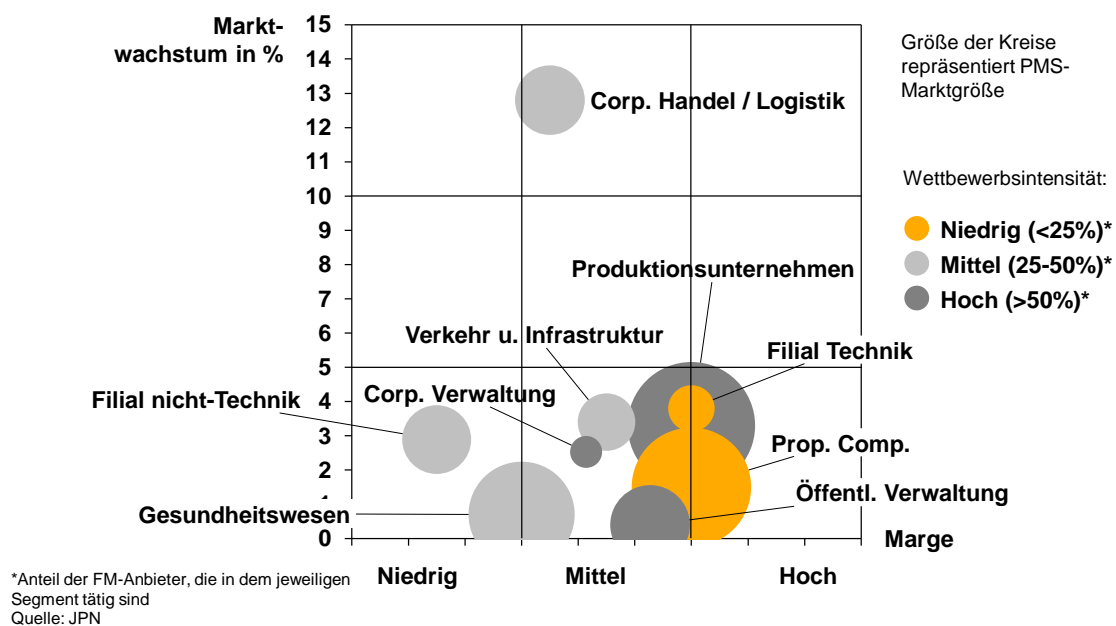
Marktwachstum in %

15
14
13
12
11
10
9
8
7
6
5
4
3
2
1
0

Corp. Handel / Logistik

Produktionsunternehmen

Verkehr u. Infrastruktur

Filial Technik

Filial nicht-Technik

Corp. Verwaltung

Prop. Comp.

Öffentl. Verwaltung

Gesundheitswesen

Marge

Niedrig

Mittel

Hoch

Größe der Kreise repräsentiert PMS-Marktgröße

Wettbewerbsintensität:

Niedrig (<25%)*

Mittel (25-50%)*

Hoch (>50%)*

*Anteil der FM-Anbieter, die in dem jeweiligen Segment tätig sind
Quelle: JPN